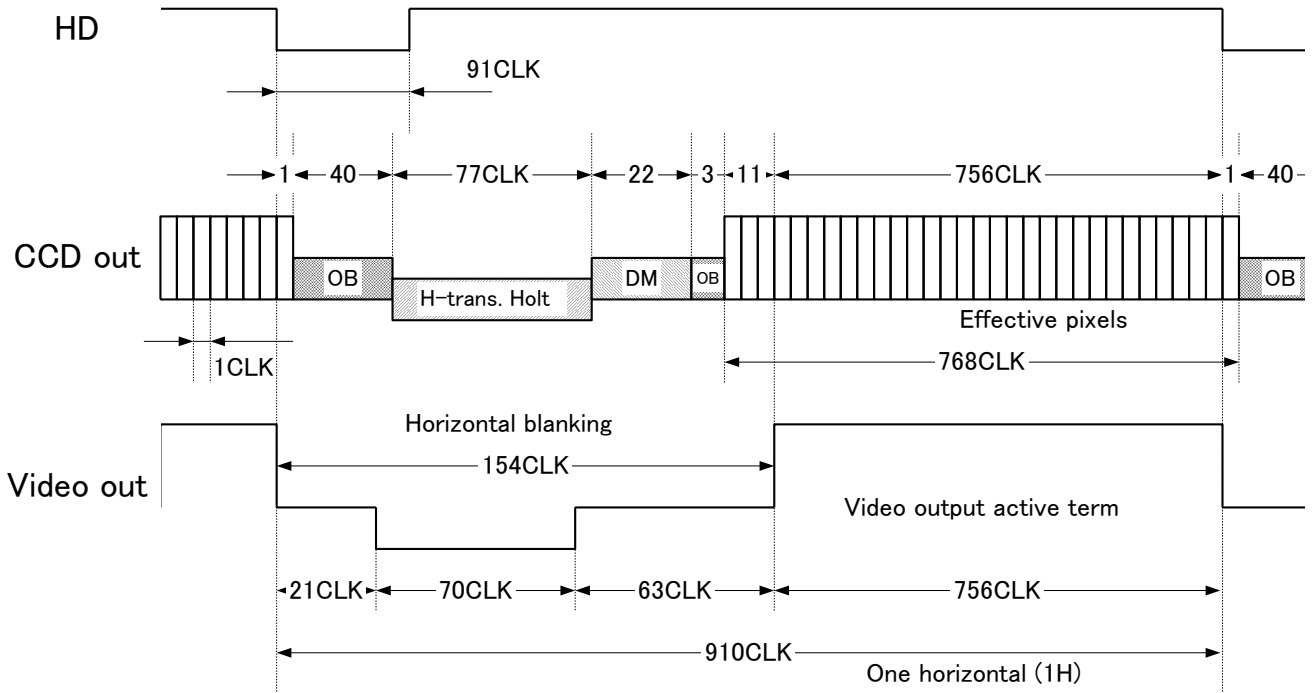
HD

91CLK

1 40 77CLK 22 3 11 756CLK 1 40

CCD out

OB

H-trans. Holt

DM

OB

OB

Effective pixels

1CLK

768CLK

Horizontal blanking

Video out

154CLK

Video output active term

21CLK 70CLK 63CLK 756CLK

910CLK

One horizontal (1H)